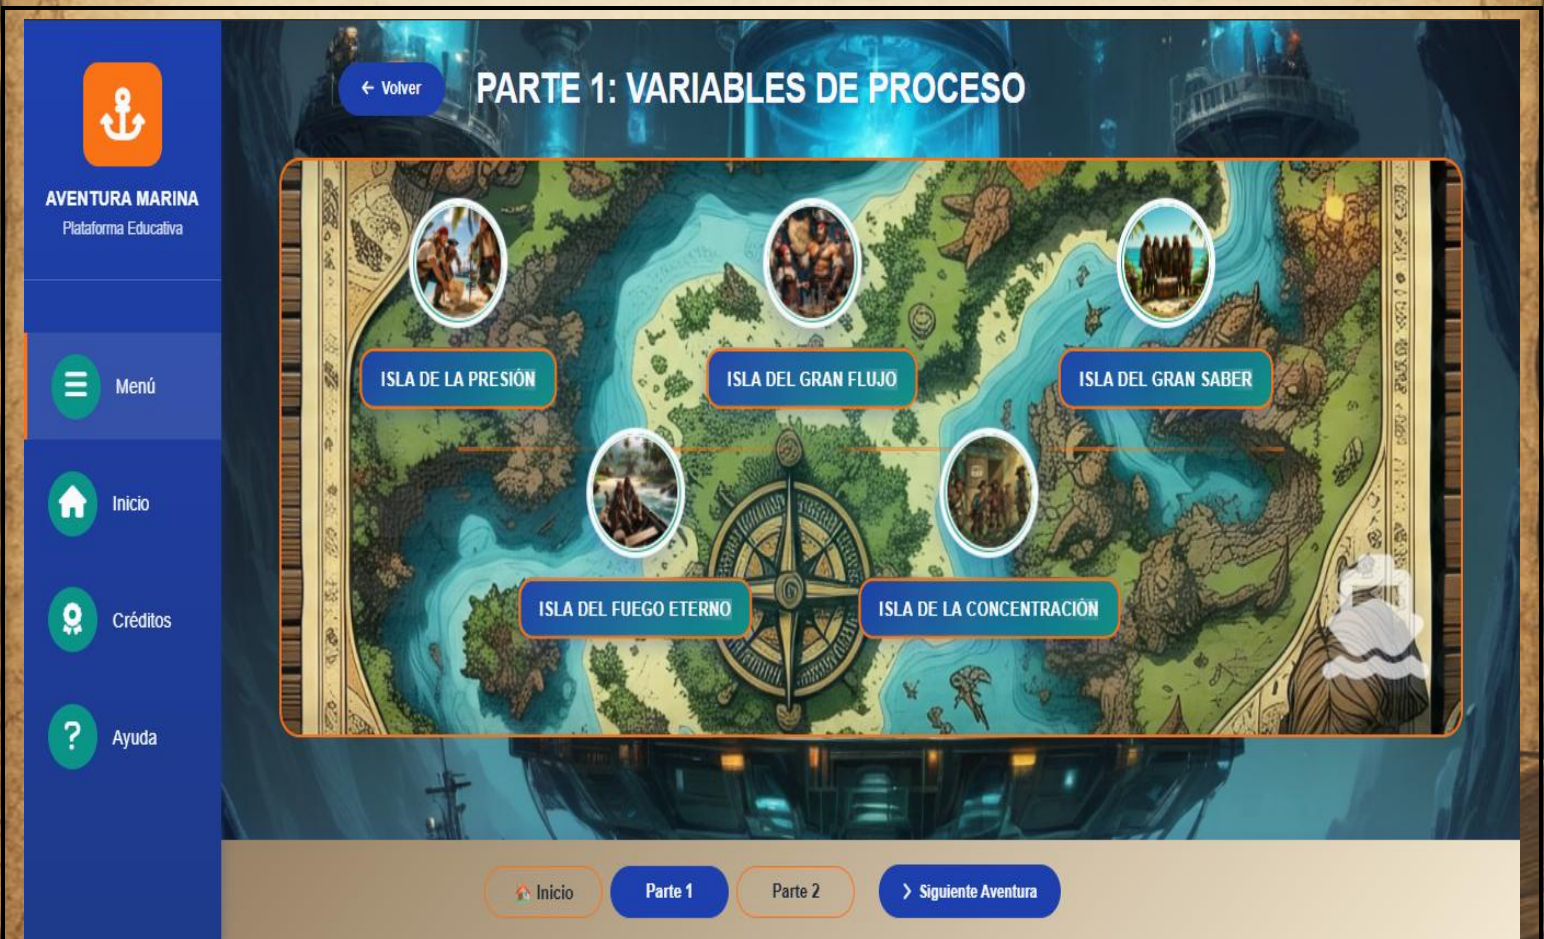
AVENTURA MARINA
Plataforma Educativa

Menú
Inicio
Créditos
Ayuda

Volver
PARTE 1: VARIABLES DE PROCESO

ISLA DE LA PRESIÓN
ISLA DEL GRAN FLUJO
ISLA DEL GRAN SABER
ISLA DEL FUEGO ETERNO
ISLA DE LA CONCENTRACIÓN

Inicio
Parte 1
Parte 2
Siguiente Aventura